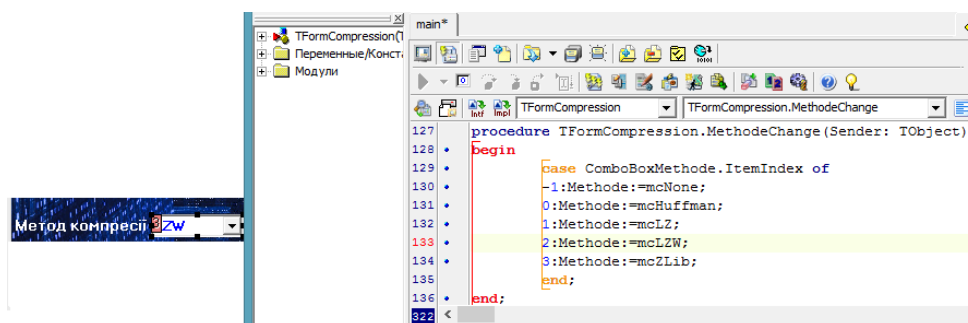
Метод компресії ZW

TFormCompression(
Переменные/Конста
Модули

main*

Intf Impl TFormCompression TFormCompression.MethodeChange

127 procedure TFormCompression.MethodeChange(Sender: TObject)
128 begin
129 case ComboBoxMethode.ItemIndex of
130 -1:Methode:=mcNone;
131 0:Methode:=mcHuffman;
132 1:Methode:=mcLZ;
133 2:Methode:=mcLZW;
134 3:Methode:=mcZLib;
135 end;
136 end;
322